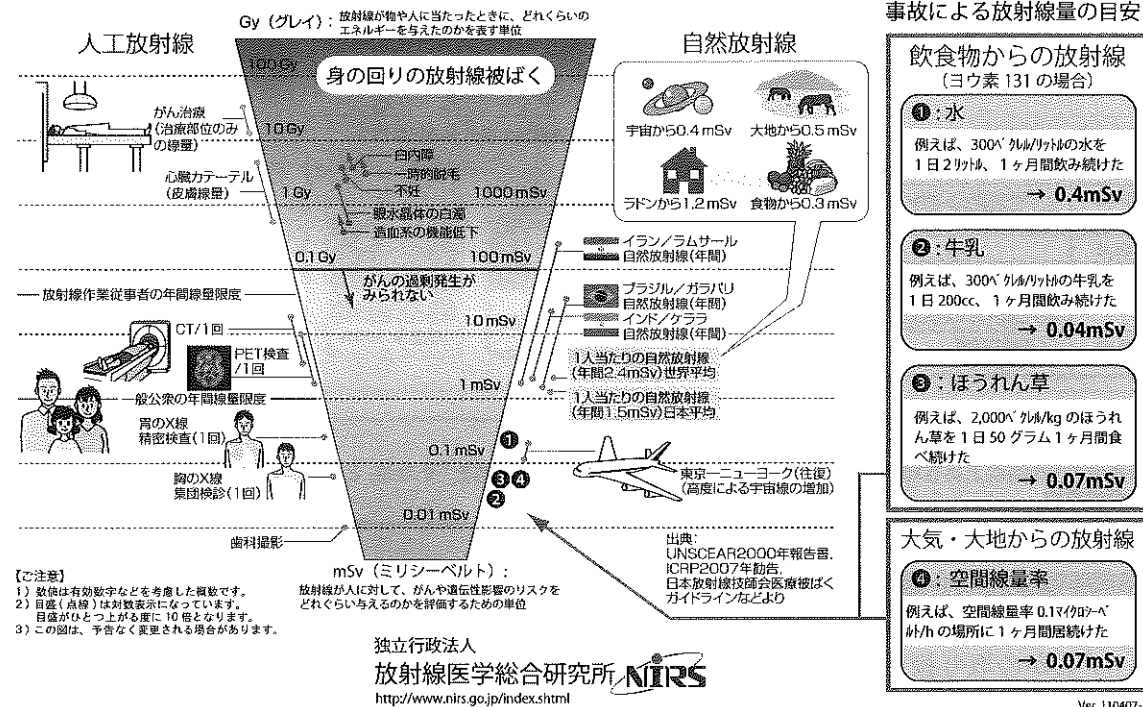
Gy（グレイ）：放射線が物や人に当たったときに、どれくらいのエネルギーを与えたのかを表す単位

人工放射線

自然放射線

事故による放射線量の目安

100 Gy

身の回りの放射線被ばく

がん治療（治療部位のみの線量）

10 Gy

白内障

一時的脱毛

不妊

心臓カテーテル（皮膚線量）

1 Gy

1000 mSv

眼水晶体の白濁

造血系の機能低下

0.1 Gy

100 mSv

がんの過剰発生がみられない

放射線作業従事者の年間線量限度

10 mSv

CT/1回

PET検査/1回

1 mSv

一般公衆の年間線量限度

胃のX線精密検査（1回）

0.1 mSv

胸のX線集団検診（1回）

0.01 mSv

歯科撮影

宇宙から0.4 mSv

大地から0.5 mSv

ラドンから1.2 mSv

食物から0.3 mSv

イラン／ラムサール自然放射線（年間）

ブラジル／ガラパリ自然放射線（年間）

インド／ケララ自然放射線（年間）

1人当たりの自然放射線（年間2.4mSv）世界平均

1人当たりの自然放射線（年間1.5mSv）日本平均

❶

❸❹

❷

東京－ニューヨーク（往復）（高度による宇宙線の増加）

出典：
UNSCEAR2000年報告書,
ICRP2007年勧告,
日本放射線技師会医療被ばくガイドラインなどより

mSv（ミリシーベルト）：
放射線が人に対して、がんや遺伝性影響のリスクをどれぐらい与えるのかを評価するための単位

【ご注意】
1）数値は有効数字などを考慮した概数です。
2）目盛（点線）は対数表示になっています。目盛がひとつ上がる度に10倍となります。
3）この図は、予告なく変更される場合があります。

独立行政法人
放射線医学総合研究所 NIRS
http://www.nirs.go.jp/index.shtml

飲食物からの放射線
（ヨウ素 131 の場合）

❶：水
例えば、300ベクレル/リットルの水を1日2リットル、1ヶ月間飲み続けた
→ 0.4mSv

❷：牛乳
例えば、300ベクレル/リットルの牛乳を1日200cc、1ヶ月間飲み続けた
→ 0.04mSv

❸：ほうれん草
例えば、2,000ベクレル/kg のほうれん草を1日50グラム1ヶ月間食べ続けた
→ 0.07mSv

大気・大地からの放射線

❹：空間線量率
例えば、空間線量率 0.1マイクロシーベルト/h の場所に1ヶ月間居続けた
→ 0.07mSv

Ver. 110407-